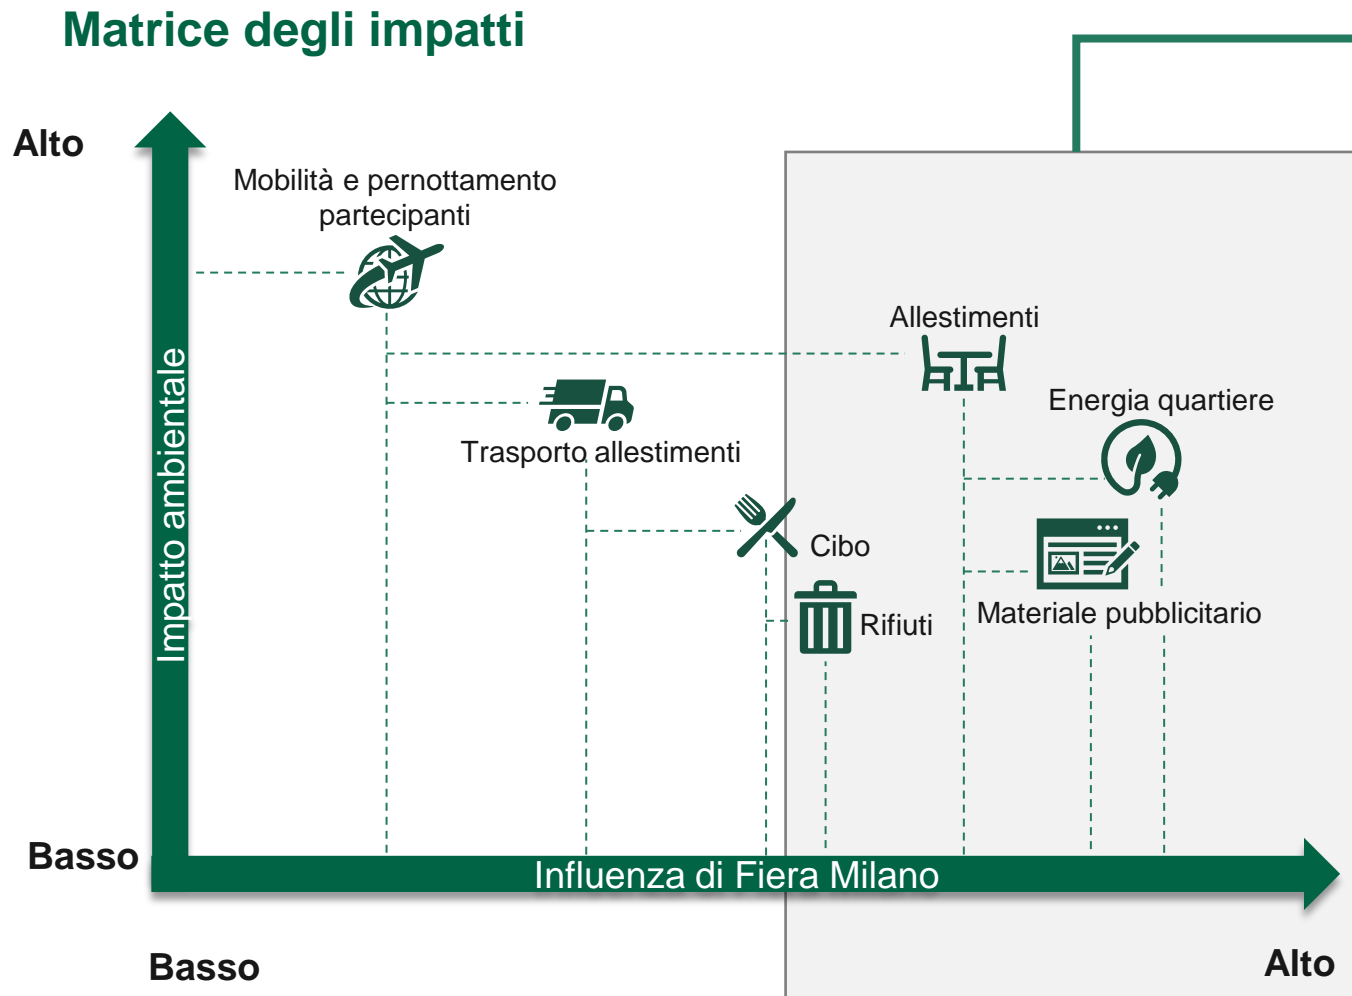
Matrice degli impatti

Alto

Impatto ambientale

Basso

Mobilità e pernottamento partecipanti

Allestimenti

Trasporto allestimenti

Energia quartiere

Cibo

Rifiuti

Materiale pubblicitario

Influenza di Fiera Milano

Basso

Alto